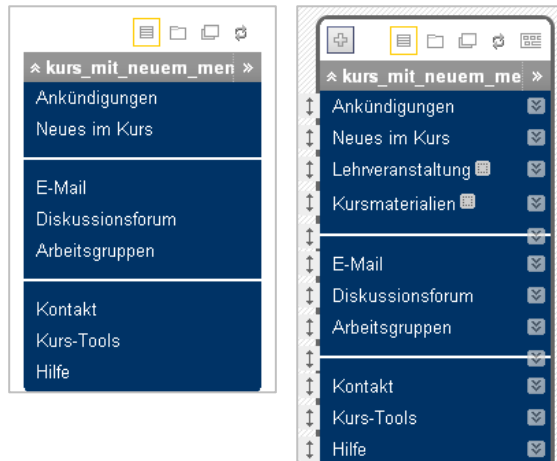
kurs_mit_neuem_men
Ankündigungen
Neues im Kurs

E-Mail
Diskussionsforum
Arbeitsgruppen

Kontakt
Kurs-Tools
Hilfe

kurs_mit_neuem_me
Ankündigungen
Neues im Kurs
Lehrveranstaltung
Kursmaterialien

E-Mail
Diskussionsforum
Arbeitsgruppen

Kontakt
Kurs-Tools
Hilfe